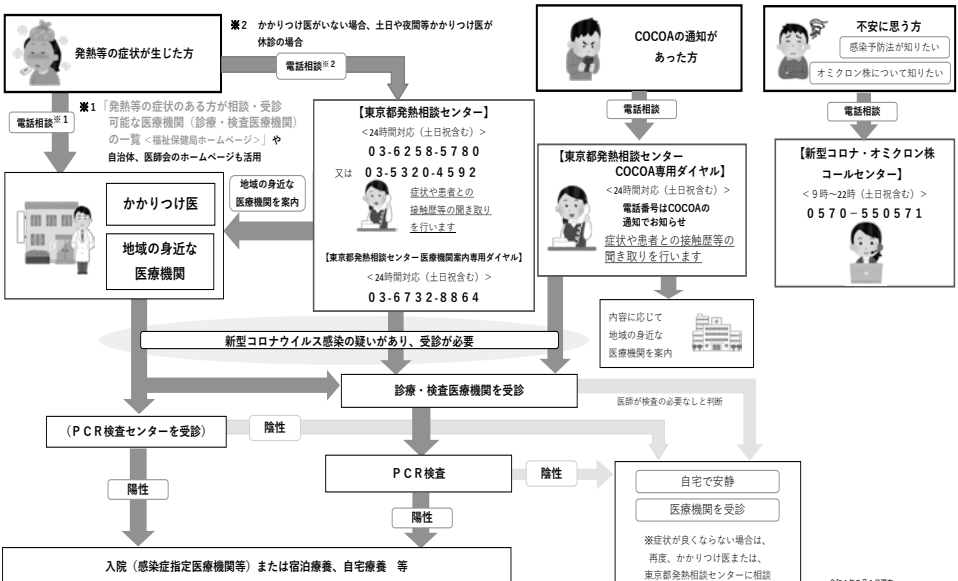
発熱等の症状が生じた方

※2 かかりつけ医がいない場合、土日や夜間等かかりつけ医が休診の場合

電話相談※2

COCOAの通知があった方

不安に思う方
感染予防法が知りたい
オミクロン株について知りたい

電話相談※1

※1「発熱等の症状のある方が相談・受診可能な医療機関（診療・検査医療機関）の一覧＜福祉保健局ホームページ＞」や自治体、医師会のホームページも活用

【東京都発熱相談センター】
＜24時間対応（土日祝含む）＞
03-6258-5780
又は 03-5320-4592
症状や患者との接触歴等の聞き取りを行います

電話相談

【東京都発熱相談センター COCOA専用ダイヤル】
＜24時間対応（土日祝含む）＞
電話番号はCOCOAの通知でお知らせ
症状や患者との接触歴等の聞き取りを行います

電話相談

【新型コロナ・オミクロン株コールセンター】
＜9時～22時（土日祝含む）＞
0570－550571

かかりつけ医
地域の身近な医療機関

地域や身近な医療機関を案内

【東京都発熱相談センター医療機関案内専用ダイヤル】
＜24時間対応（土日祝含む）＞
03-6732-8864

内容に応じて地域の身近な医療機関を案内

新型コロナウイルス感染の疑いがあり、受診が必要

診療・検査医療機関を受診

医師が検査の必要なしと判断

（PCR検査センターを受診）

陰性

PCR検査

陰性

陽性

陽性

自宅で安静
医療機関を受診
※症状が良くならない場合は、再度、かかりつけ医または、東京都発熱相談センターに相談

入院（感染症指定医療機関等）または宿泊療養、自宅療養 等